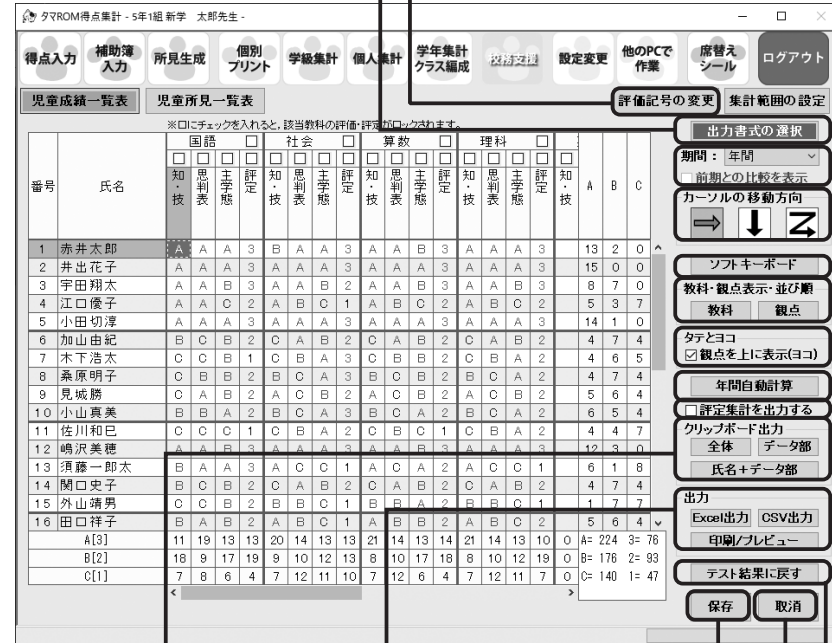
タマROM得点集計 - 5年1組 新学 太郎先生 -

得点入力 補助簿入力 所見生成 個別プリント 学級集計 個人集計 学年集計クラス編成 校務支援 設定変更 他のPCで作業 席替えシール ログアウト

児童成績一覧表 児童所見一覧表 評価記号の変更 集計範囲の設定

※□にチェックを入れると，該当教科の評価・評定がロックされます。

出力書式の選択

| 番号 | 氏名 | 国語 知・技 | 思・判・表 | 主・学・態 | 評定 | 社会 知・技 | 思・判・表 | 主・学・態 | 評定 | 算数 知・技 | 思・判・表 | 主・学・態 | 評定 | 理科 知・技 | 思・判・表 | 主・学・態 | 評定 | 知・技 | A | B | C |
|---|---|---|---|---|---|---|---|---|---|---|---|---|---|---|---|---|---|---|---|---|---|
| 1 | 赤井太郎 | A | A | A | 3 | B | A | A | 3 | A | A | B | 3 | A | A | A | 3 | | 13 | 2 | 0 |
| 2 | 井出花子 | A | A | A | 3 | A | A | A | 3 | A | A | A | 3 | A | A | A | 3 | | 15 | 0 | 0 |
| 3 | 宇田翔太 | A | A | B | 3 | A | A | B | 2 | A | A | B | 3 | A | A | B | 3 | | 8 | 7 | 0 |
| 4 | 江口優子 | A | A | C | 2 | A | B | C | 1 | A | B | C | 2 | A | B | C | 2 | | 5 | 3 | 7 |
| 5 | 小田切淳 | A | A | A | 3 | A | A | A | 3 | A | A | A | 3 | A | A | A | 3 | | 14 | 1 | 0 |
| 6 | 加山由紀 | B | C | B | 2 | C | A | B | 2 | C | A | B | 2 | C | A | B | 2 | | 4 | 7 | 4 |
| 7 | 木下浩太 | C | C | B | 1 | C | B | A | 3 | C | B | B | 2 | C | B | A | 2 | | 4 | 6 | 5 |
| 8 | 桑原明子 | C | B | B | 2 | B | C | A | 3 | B | C | B | 2 | B | C | A | 2 | | 4 | 7 | 4 |
| 9 | 見城勝 | C | A | B | 2 | A | C | B | 2 | A | C | B | 2 | A | C | B | 2 | | 5 | 6 | 4 |
| 10 | 小山真美 | B | B | A | 2 | B | C | A | 3 | B | C | A | 2 | B | C | A | 2 | | 6 | 5 | 4 |
| 11 | 佐川和巳 | C | C | C | 1 | C | B | A | 2 | C | B | C | 1 | C | B | A | 2 | | 4 | 4 | 7 |
| 12 | 嶋沢美穂 | A | A | B | 3 | A | A | A | 3 | A | A | A | 3 | A | A | A | 3 | | 12 | 3 | 0 |
| 13 | 須藤一郎太 | B | A | A | 3 | A | C | C | 1 | A | C | A | 2 | A | C | C | 1 | | 6 | 1 | 8 |
| 14 | 関口史子 | B | C | B | 2 | C | A | B | 2 | C | A | B | 2 | C | A | B | 2 | | 4 | 7 | 4 |
| 15 | 外山靖男 | C | C | B | 2 | B | B | C | 1 | B | B | A | 2 | B | B | C | 1 | | 1 | 7 | 7 |
| 16 | 田口祥子 | B | A | A | 2 | A | B | C | 1 | A | B | B | 2 | A | B | C | 2 | | 5 | 6 | 4 |
| | A[3] | 11 | 19 | 13 | 13 | 20 | 14 | 13 | 13 | 21 | 14 | 13 | 14 | 21 | 14 | 13 | 10 | 0 | A= 224 | 3= 76 | |
| | B[2] | 18 | 9 | 17 | 19 | 9 | 10 | 12 | 13 | 8 | 10 | 17 | 18 | 8 | 10 | 12 | 19 | 0 | B= 176 | 2= 93 | |
| | C[1] | 7 | 8 | 6 | 4 | 7 | 12 | 11 | 10 | 7 | 12 | 6 | 4 | 7 | 12 | 11 | 7 | 0 | C= 140 | 1= 47 | |

期間：年間
□前期との比較を表示
カーソルの移動方向
ソフトキーボード
教科・観点表示・並び順
教科 観点
タテとヨコ
☑観点を上に表示(ヨコ)
年間自動計算
□評定集計を出力する
クリップボード出力
全体 データ部
氏名＋データ部
出力
Excel出力 CSV出力
印刷/プレビュー
テスト結果に戻す
保存 取消